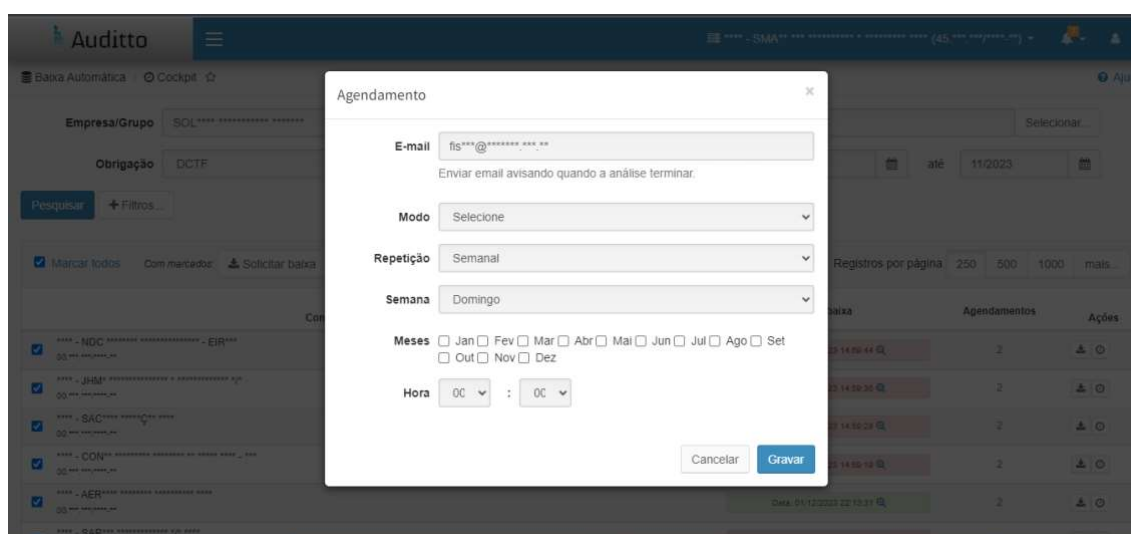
Auditto

Baixa Automática | Cockpit

Aju

Empresa/Grupo SOL**** *********** *******

Selecionar...

Obrigação DCTF

até 11/2023

Pesquisar + Filtros...

Marcar todos Com marcados: Solicitar baixa

Registros por página 250 500 1000 mais...

Baixa | Agendamentos | Ações

**** - NDC ******* *************** - EIR*** 2

**** - JHM* ************** * ************ *\* 2

**** - SAC**** *****Ç** **** 2

**** - CON** ******** ******** ** ***** **** _ *** 2

**** - AER**** ******* ********** **** Data: 01/12/2023 22:13:21 2

**** - SAP*** ************ ** ****

Agendamento

×

E-mail fis***@*******.***.**

Enviar email avisando quando a análise terminar.

Modo Selecione

Repetição Semanal

Semana Domingo

Meses ☐ Jan ☐ Fev ☐ Mar ☐ Abr ☐ Mai ☐ Jun ☐ Jul ☐ Ago ☐ Set ☐ Out ☐ Nov ☐ Dez

Hora 00 : 00

Cancelar Gravar